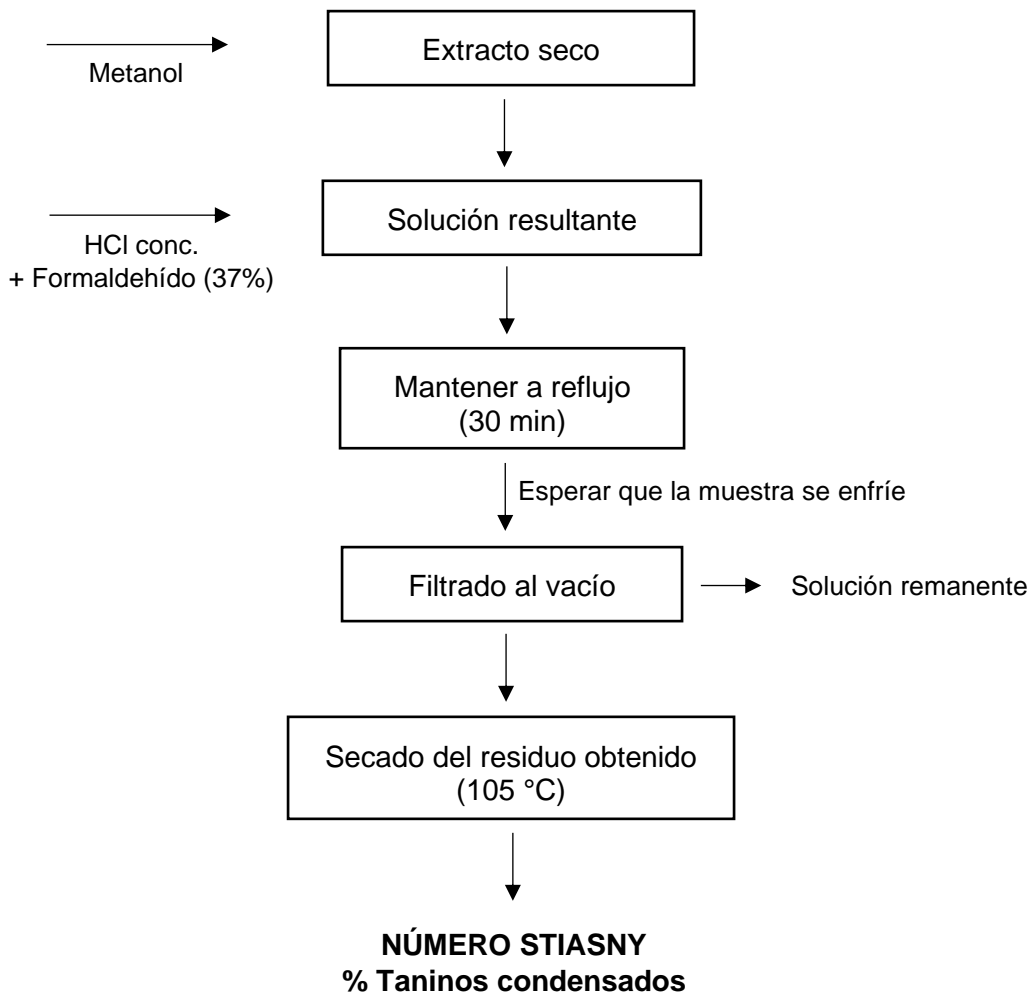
Metanol

Extracto seco

HCl conc.
+ Formaldehído (37%)

Solución resultante

Mantener a reflujo
(30 min)

Esperar que la muestra se enfríe

Filtrado al vacío

Solución remanente

Secado del residuo obtenido
(105 °C)

**NÚMERO STIASNY**
**% Taninos condensados**